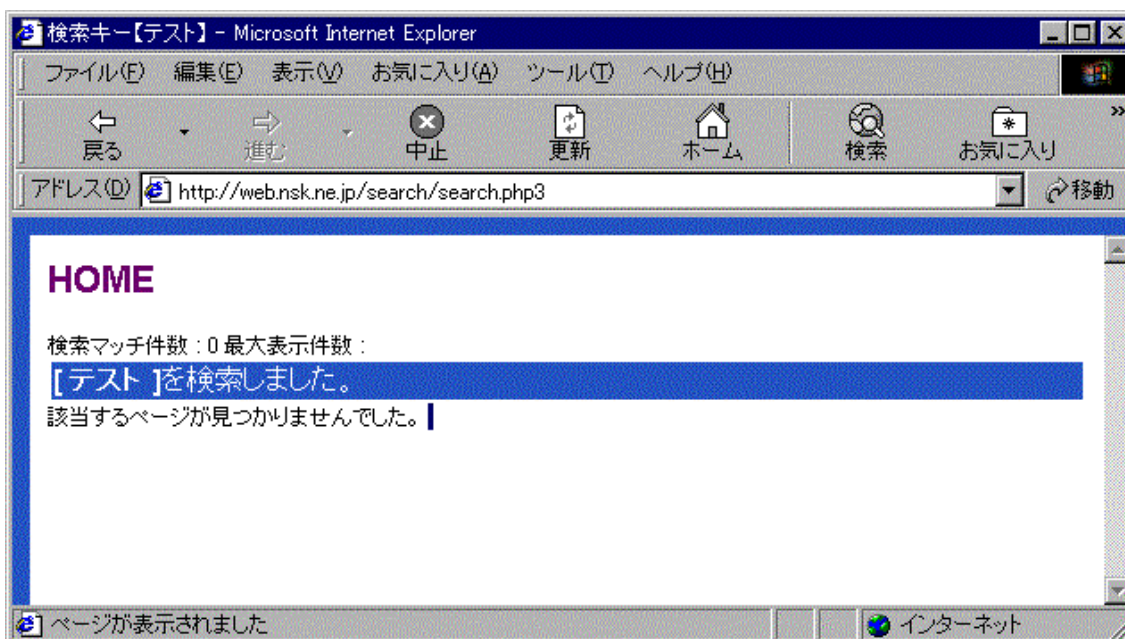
検索キー【テスト】 - Microsoft Internet Explorer

ファイル(F) 編集(E) 表示(V) お気に入り(A) ツール(T) ヘルプ(H)

戻る 進む 中止 更新 ホーム 検索 お気に入り

アドレス(D) http://web.nsk.ne.jp/search/search.php3 移動

HOME

検索マッチ件数 : 0 最大表示件数 :

[ テスト ]を検索しました。

該当するページが見つかりませんでした。

ページが表示されました インターネット